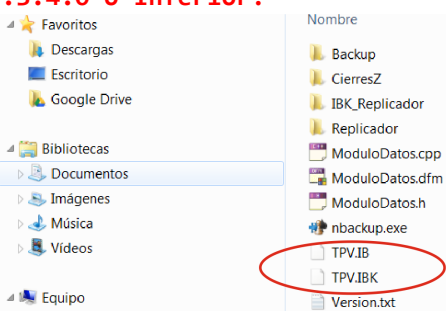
.3.4.0 o inferior:

Favoritos
Descargas
Escritorio
Google Drive

Bibliotecas
Documentos
Imágenes
Música
Vídeos

Equipo

Nombre
Backup
CierresZ
IBK_Replicador
Replicador
ModuloDatos.cpp
ModuloDatos.dfm
ModuloDatos.h
nbackup.exe
TPV.IB
TPV.IBK
Version.txt